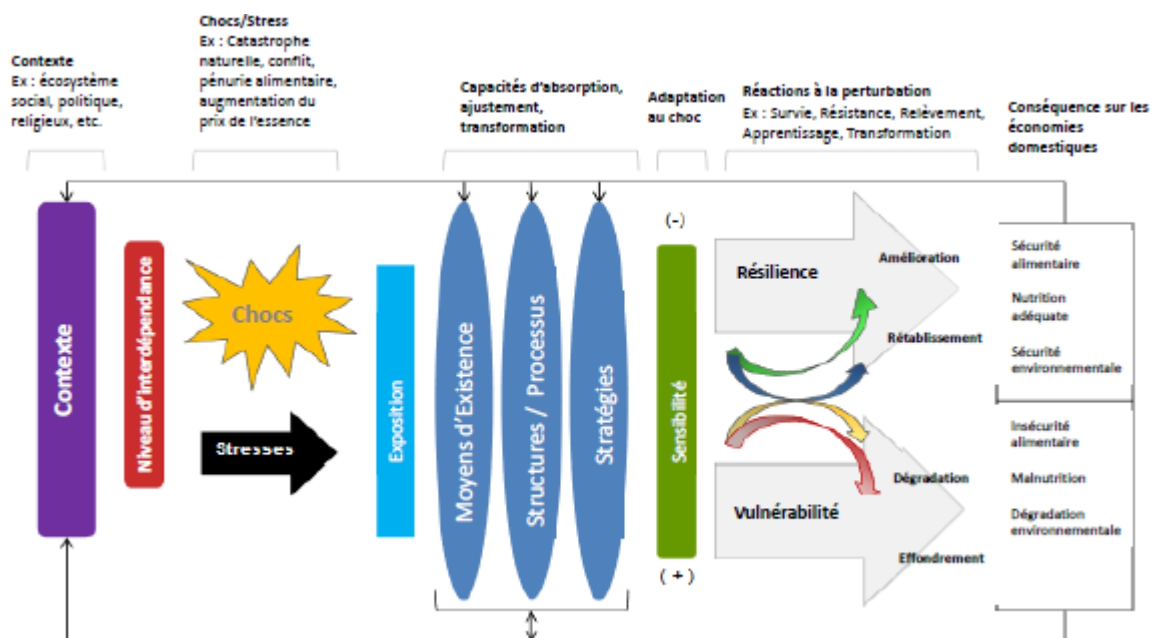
Contexte
Ex : écosystème social, politique, religieux, etc.

Chocs/Stress
Ex : Catastrophe naturelle, conflit, pénurie alimentaire, augmentation du prix de l'essence

Capacités d'absorption, ajustement, transformation

Adaptation au choc

Réactions à la perturbation
Ex : Survie, Résistance, Relèvement, Apprentissage, Transformation

Conséquence sur les économies domestiques

Contexte

Niveau d'interdépendance

Chocs

Stresses

Exposition

Moyens d'Existence

Structures / Processus

Stratégies

(-)

Sensibilité

( + )

Résilience

Amélioration

Rétablissement

Dégradation

Vulnérabilité

Effondrement

Sécurité alimentaire

Nutrition adéquate

Sécurité environnementale

Insécurité alimentaire

Malnutrition

Dégradation environnementale